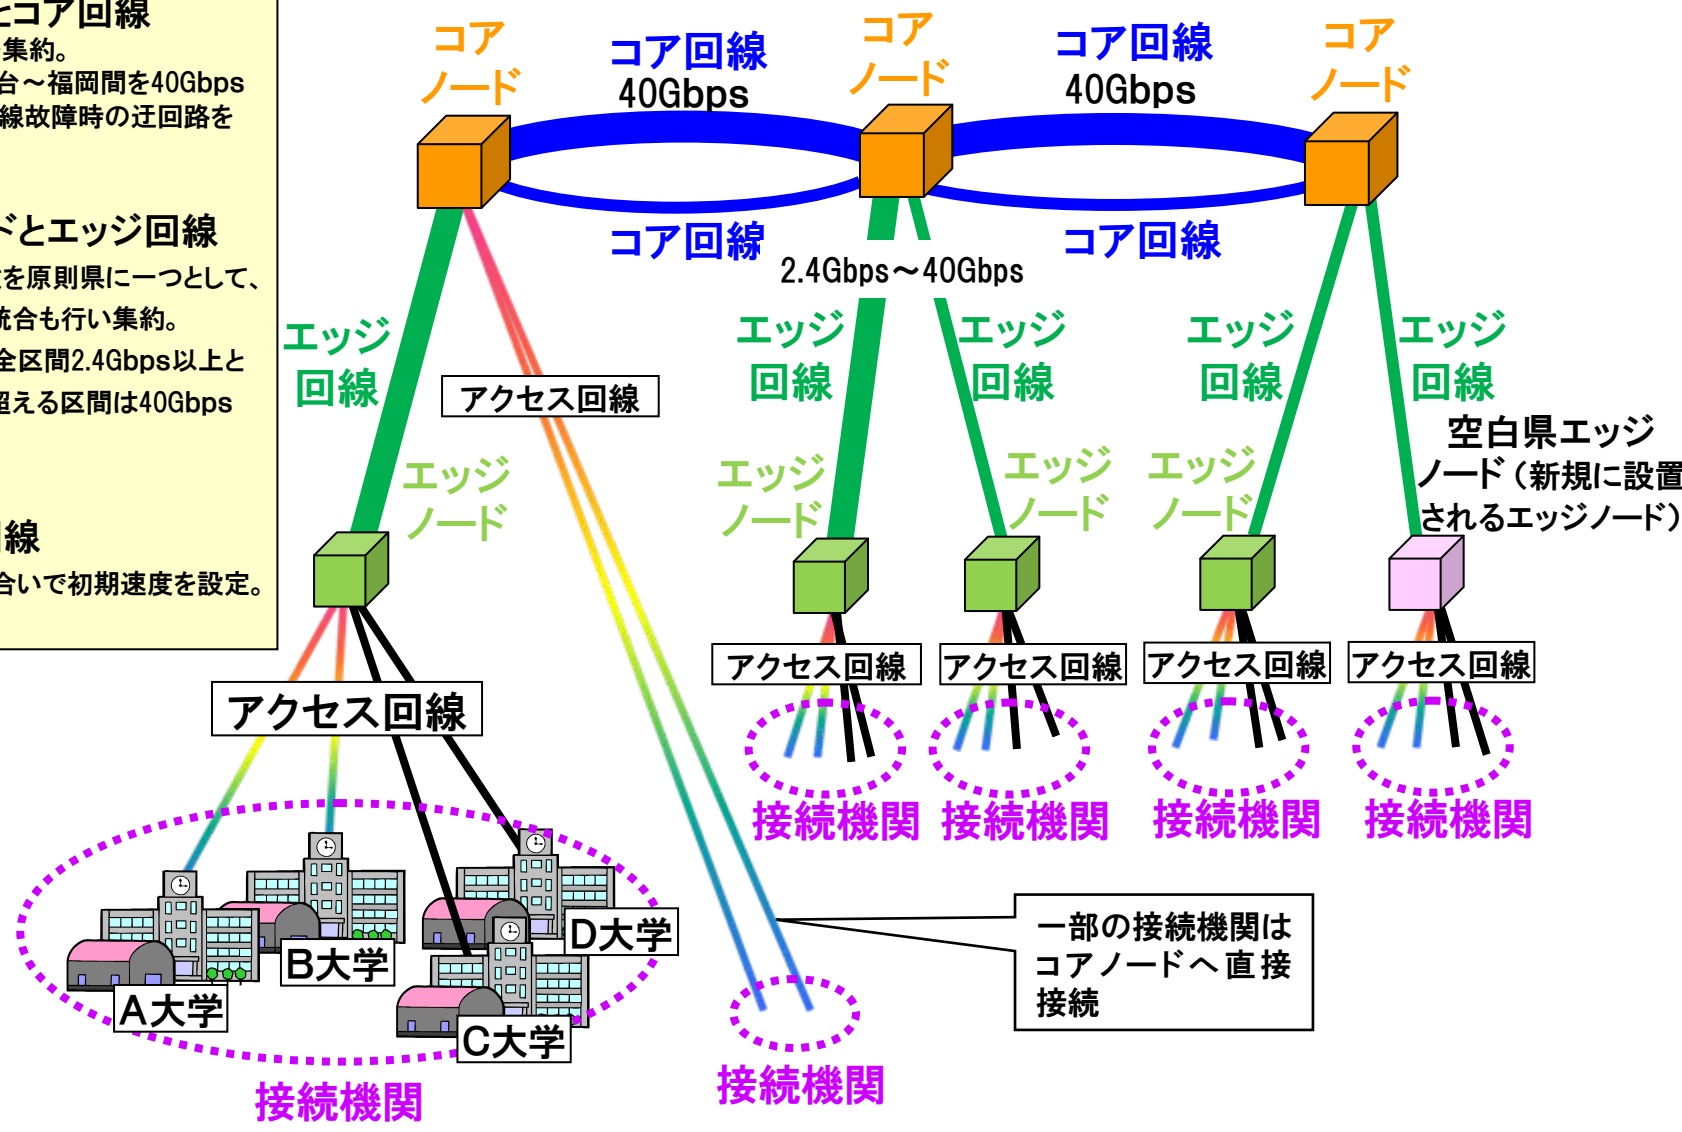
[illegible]コア回線
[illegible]集約。
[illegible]台～福岡間を40Gbps
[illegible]線故障時の迂回路を

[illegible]ドとエッジ回線
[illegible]を原則県に一つとして、
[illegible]統合も行い集約。
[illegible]全区間2.4Gbps以上と
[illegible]超える区間は40Gbps

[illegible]線
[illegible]合いで初期速度を設定。

コア
ノード

コア回線
40Gbps

コア
ノード

コア回線
40Gbps

コア
ノード

コア回線

コア回線

2.4Gbps～40Gbps

エッジ
回線

アクセス回線

エッジ
回線

エッジ
回線

エッジ
回線

エッジ
回線

エッジ
ノード

エッジ
ノード

エッジ
ノード

エッジ
ノード

空白県エッジ
ノード（新規に設置
されるエッジノード）

アクセス回線

アクセス回線

アクセス回線

アクセス回線

アクセス回線

接続機関

接続機関

接続機関

接続機関

B大学

D大学

A大学

C大学

一部の接続機関は
コアノードへ直接
接続

接続機関

接続機関